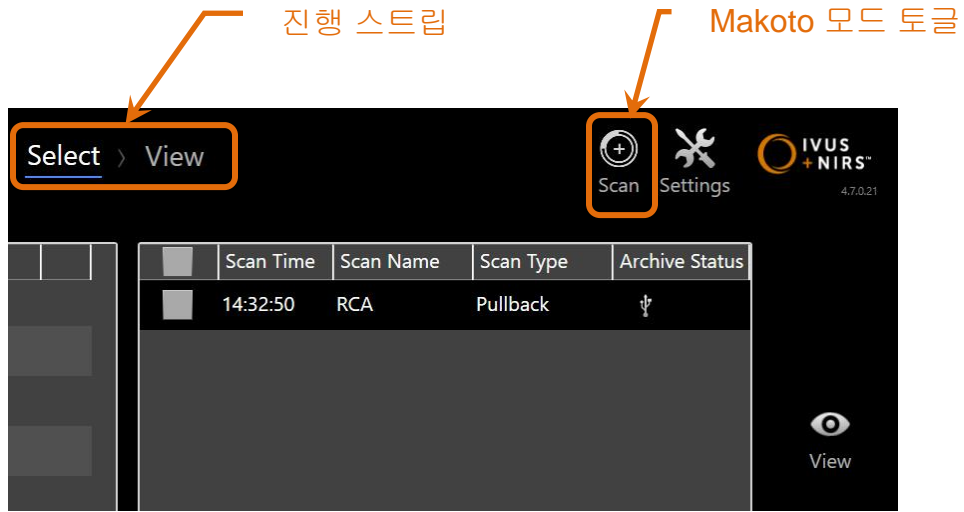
진행 스트립

Makoto 모드 토글

Select 〉 View

Scan

Settings

IVUS +NIRS™

4.7.0.21

| | Scan Time | Scan Name | Scan Type | Archive Status |
|---|---|---|---|---|
| | 14:32:50 | RCA | Pullback | |

View